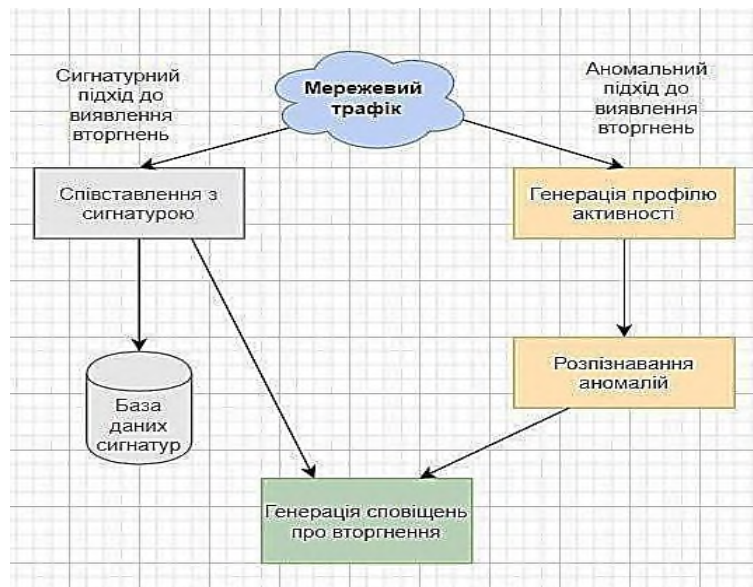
Мережевий трафік

Сигнатурний підхід до виявлення вторгнень

Аномальний підхід до виявлення вторгнень

Співставлення з сигнатурою

Генерація профілю активності

База даних сигнатур

Розпізнавання аномалій

Генерація сповіщень про вторгнення